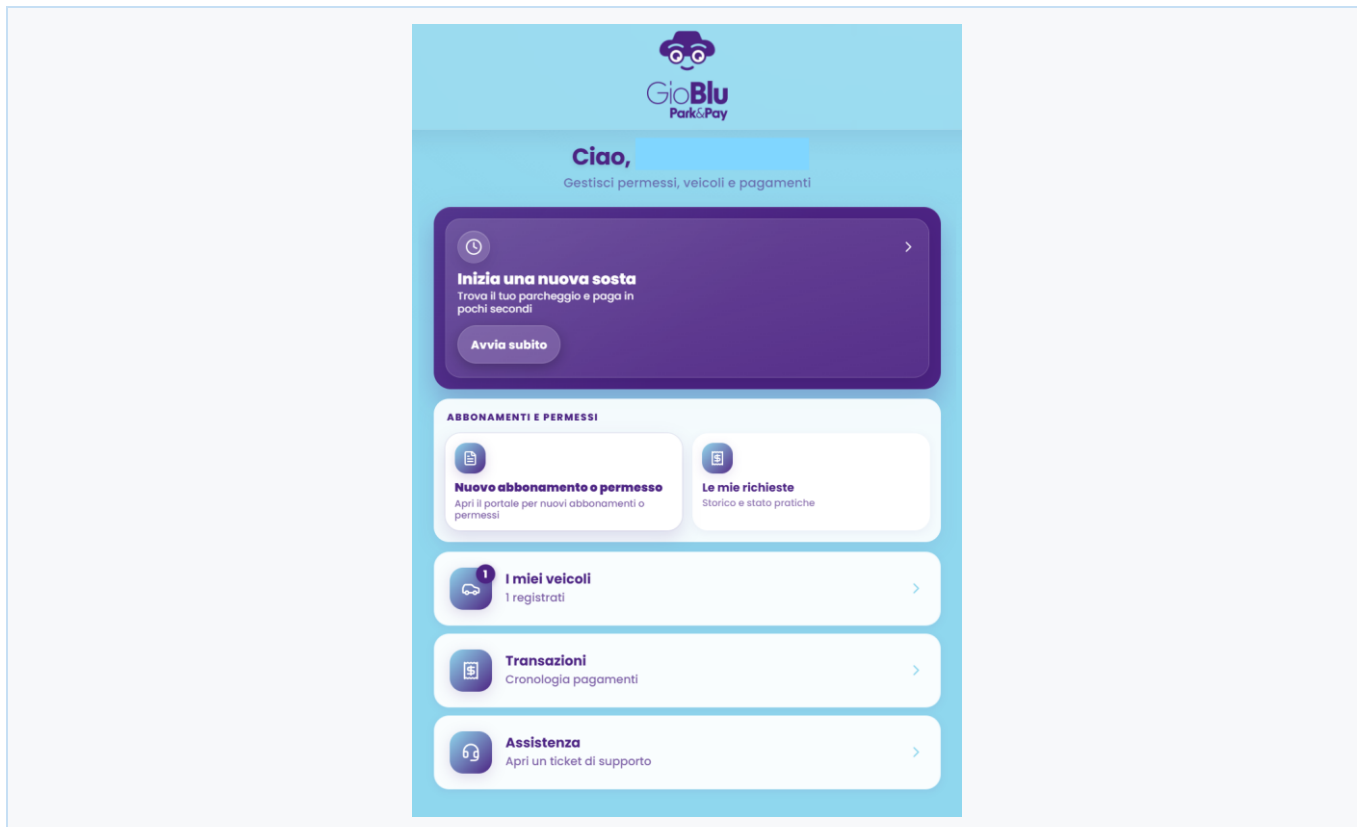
GioBlu
Park&Pay

Ciao, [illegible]
Gestisci permessi, veicoli e pagamenti

Inizia una nuova sosta
Trova il tuo parcheggio e paga in pochi secondi
Avvia subito

ABBONAMENTI E PERMESSI

Nuovo abbonamento o permesso
Apri il portale per nuovi abbonamenti o permessi

Le mie richieste
Storico e stato pratiche

1
I miei veicoli
1 registrati

Transazioni
Cronologia pagamenti

Assistenza
Apri un ticket di supporto